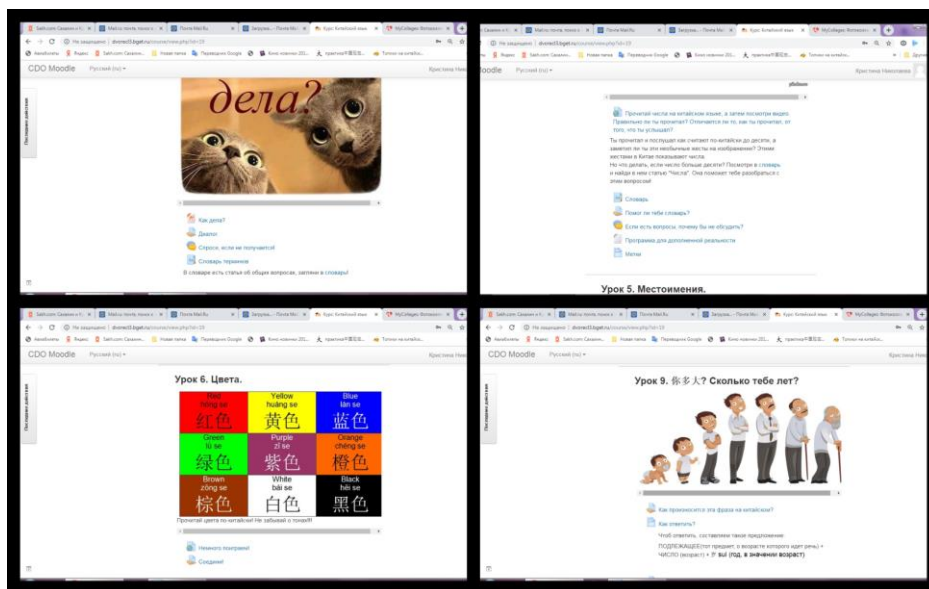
Sakh.com: Сахалин и К | Mail.ru: почта, поиск в | Почта Mail.Ru | Загрузка... - Почта Mail | Курс: Китайский язык | MyCollages: Фотоколла

Не защищено | dvorec83.bget.ru/course/view.php?id=28

Авиабилеты | Яндекс | Sakh.com: Сахалин | Новая папка | Переводчик Google | Кино новинки 201... | практика中国石化 | Топики на китайск

CDO Moodle | Русский (ru) | Кристина Ник

Последние действия

дела?

Как дела?

Диалог

Спроси, если не получается!

Словарь терминов

В словаре есть статьи об общих вопросах, загляни в словарь!

Moodle | Русский (ru) | Кристина Николаева

Прочитай числа на китайском языке, а затем посмотри видео. Правильно ли ты прочитал? Отличаются ли то, как ты прочитал, от того, что ты услышал?

Ты прочитал и послушал как считают по-китайски до десяти, а заметил ли ты эти необычные жесты на изображении? Этими жестами в Китае показывают числа.

Но что делать, если число больше десяти? Посмотри в словарь и найди в нем статью "Числа". Она поможет тебе разобраться с этим вопросом!

Словарь

Помог ли тебе словарь?

Если есть вопросы, почему бы не обсудить?

Программа для дополненной реальности

Метки

Урок 5. Местоимения.

CDO Moodle | Русский (ru) | Кристина Ник

Урок 6. Цвета.

| Red hóng se 红色 | Yellow huáng se 黄色 | Blue lán se 蓝色 |
|---|---|---|
| Green lü se 绿色 | Purple zĭ se 紫色 | Orange chéng se 橙色 |
| Brown zōng se 棕色 | White bái se 白色 | Black hēi se 黑色 |

Прочитай цвета по-китайски! Не забывай о тонах!!!

Немного поиграем!

Создание!

CDO Moodle | Русский (ru) | Кристина Ник

Урок 9. 你多大? Сколько тебе лет?

Как произносится эта фраза на китайском?

Как ответить?

Чтоб ответить, составляем такое предложение:

ПОДЛЕЖАЩЕЕ(тот предмет, о возрасте которого идет речь) + ЧИСЛО (возраст) + 岁 suì (год, в значении возраст)